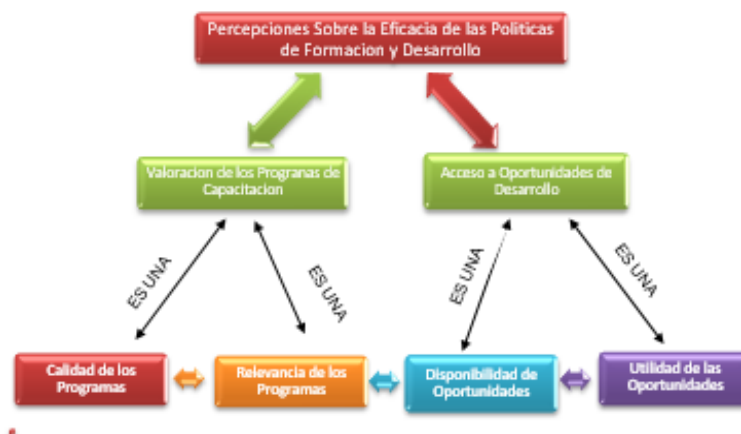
Percepciones Sobre la Eficacia de las Politicas de Formacion y Desarrollo

Valoracion de los Programas de Capacitacion

Acceso a Oportunidades de Desarrollo

ES UNA

ES UNA

ES UNA

ES UNA

Calidad de los Programas

Relevancia de los Programas

Disponibilidad de Oportunidades

Utilidad de las Oportunidades